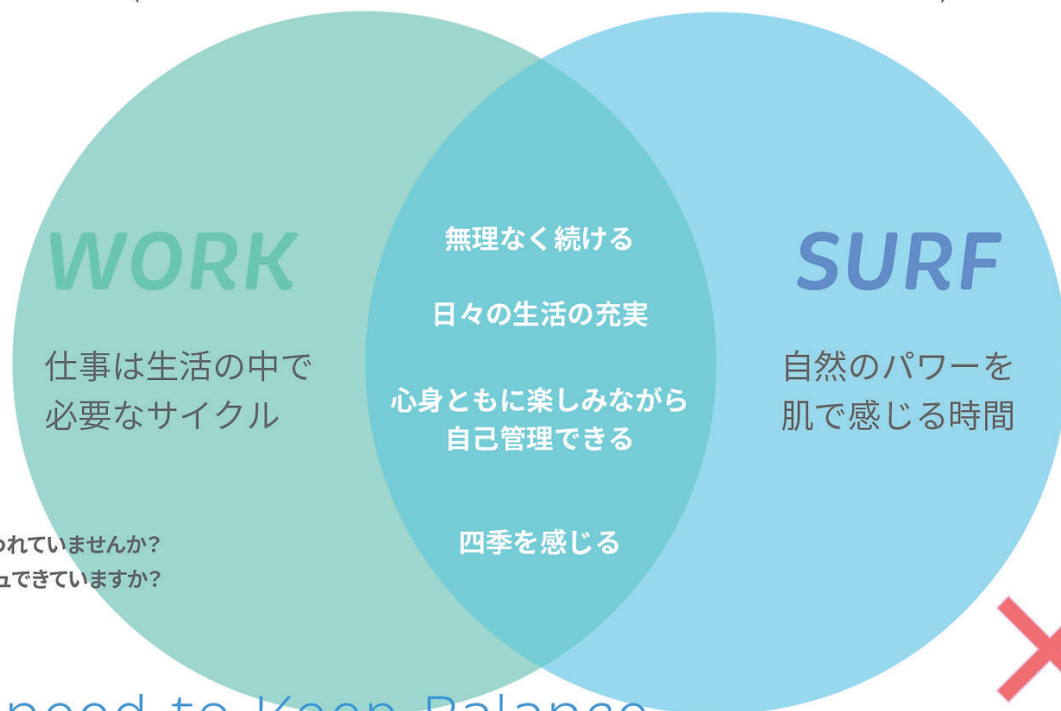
WORK

仕事は生活の中で必要なサイクル

無理なく続ける

日々の生活の充実

心身ともに楽しみながら自己管理できる

四季を感じる

SURF

自然のパワーを肌で感じる時間

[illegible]われていませんか?

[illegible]ュできていますか?

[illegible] need to Keep Balance